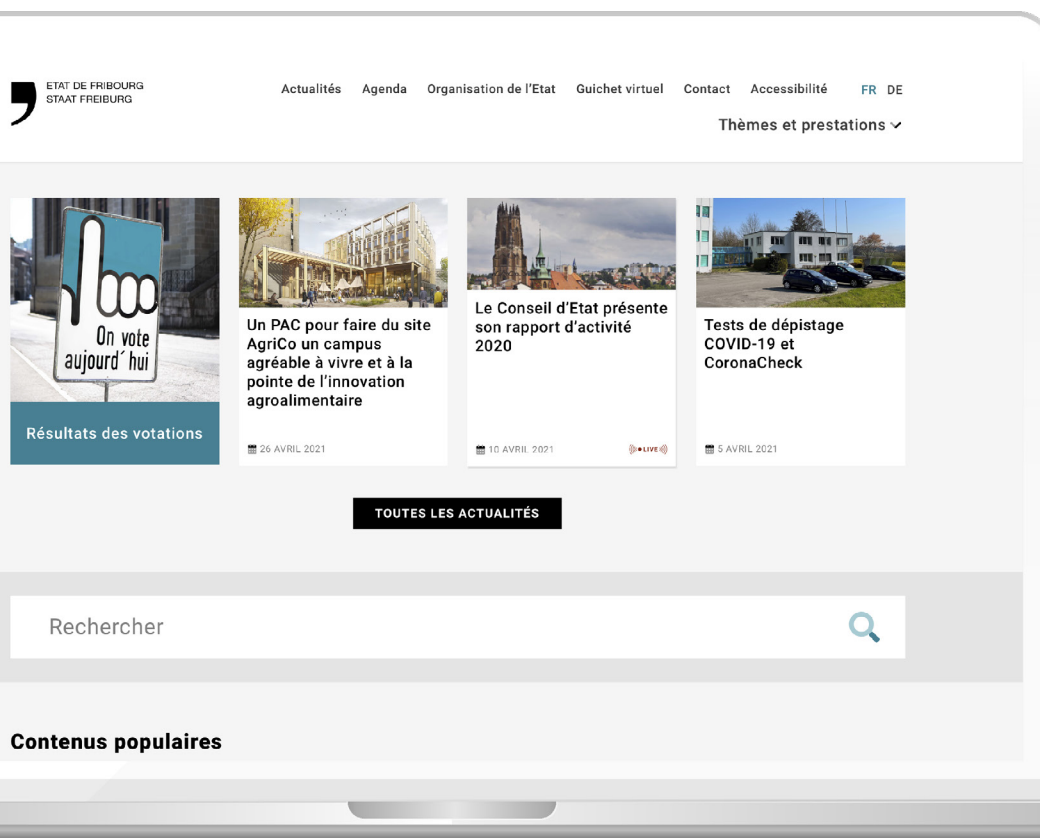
ETAT DE FRIBOURG
STAAT FREIBURG

Actualités Agenda Organisation de l'Etat Guichet virtuel Contact Accessibilité FR DE

Thèmes et prestations

On vote aujourd´hui

Résultats des votations

Un PAC pour faire du site AgriCo un campus agréable à vivre et à la pointe de l'innovation agroalimentaire

26 AVRIL 2021

Le Conseil d'Etat présente son rapport d'activité 2020

10 AVRIL 2021

LIVE

Tests de dépistage COVID-19 et CoronaCheck

5 AVRIL 2021

TOUTES LES ACTUALITÉS

Rechercher

Contenus populaires